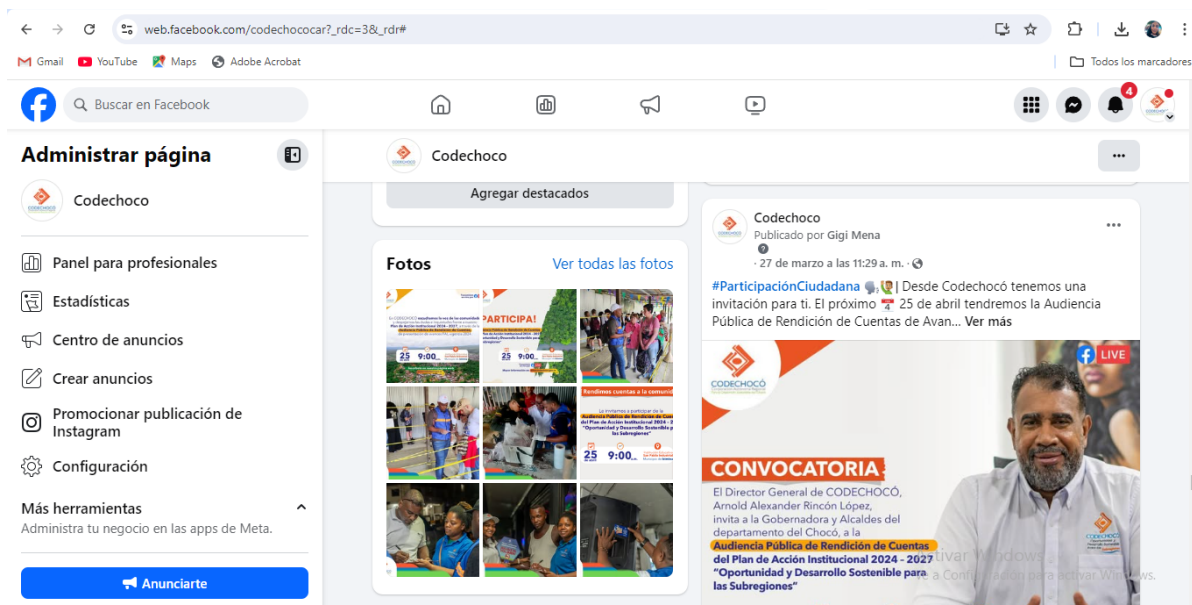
web.facebook.com/codechococar?_rdc=3&_rdr#

Gmail YouTube Maps Adobe Acrobat Todos los marcadores

Buscar en Facebook

4

Administrar página

Codechoco

Panel para profesionales

Estadísticas

Centro de anuncios

Crear anuncios

Promocionar publicación de Instagram

Configuración

Más herramientas

Administra tu negocio en las apps de Meta.

Anunciarte

Codechoco

Agregar destacados

Fotos

Ver todas las fotos

PARTICIPA!

25 9:00

Rendimos cuentas a la comunidad

25 9:00

Codechoco

Publicado por Gigi Mena

· 27 de marzo a las 11:29 a. m. ·

#ParticipaciónCiudadana | Desde Codechocó tenemos una invitación para ti. El próximo 25 de abril tendremos la Audiencia Pública de Rendición de Cuentas de Avan... Ver más

CODECHOCÓ

LIVE

CONVOCATORIA

El Director General de CODECHOCÓ, Arnold Alexander Rincón López, invita a la Gobernadora y Alcaldes del departamento del Chocó, a la Audiencia Pública de Rendición de Cuentas del Plan de Acción Institucional 2024 - 2027 "Oportunidad y Desarrollo Sostenible para las Subregiones"

Activar Windows
Ve a Configuración para activar Windows.